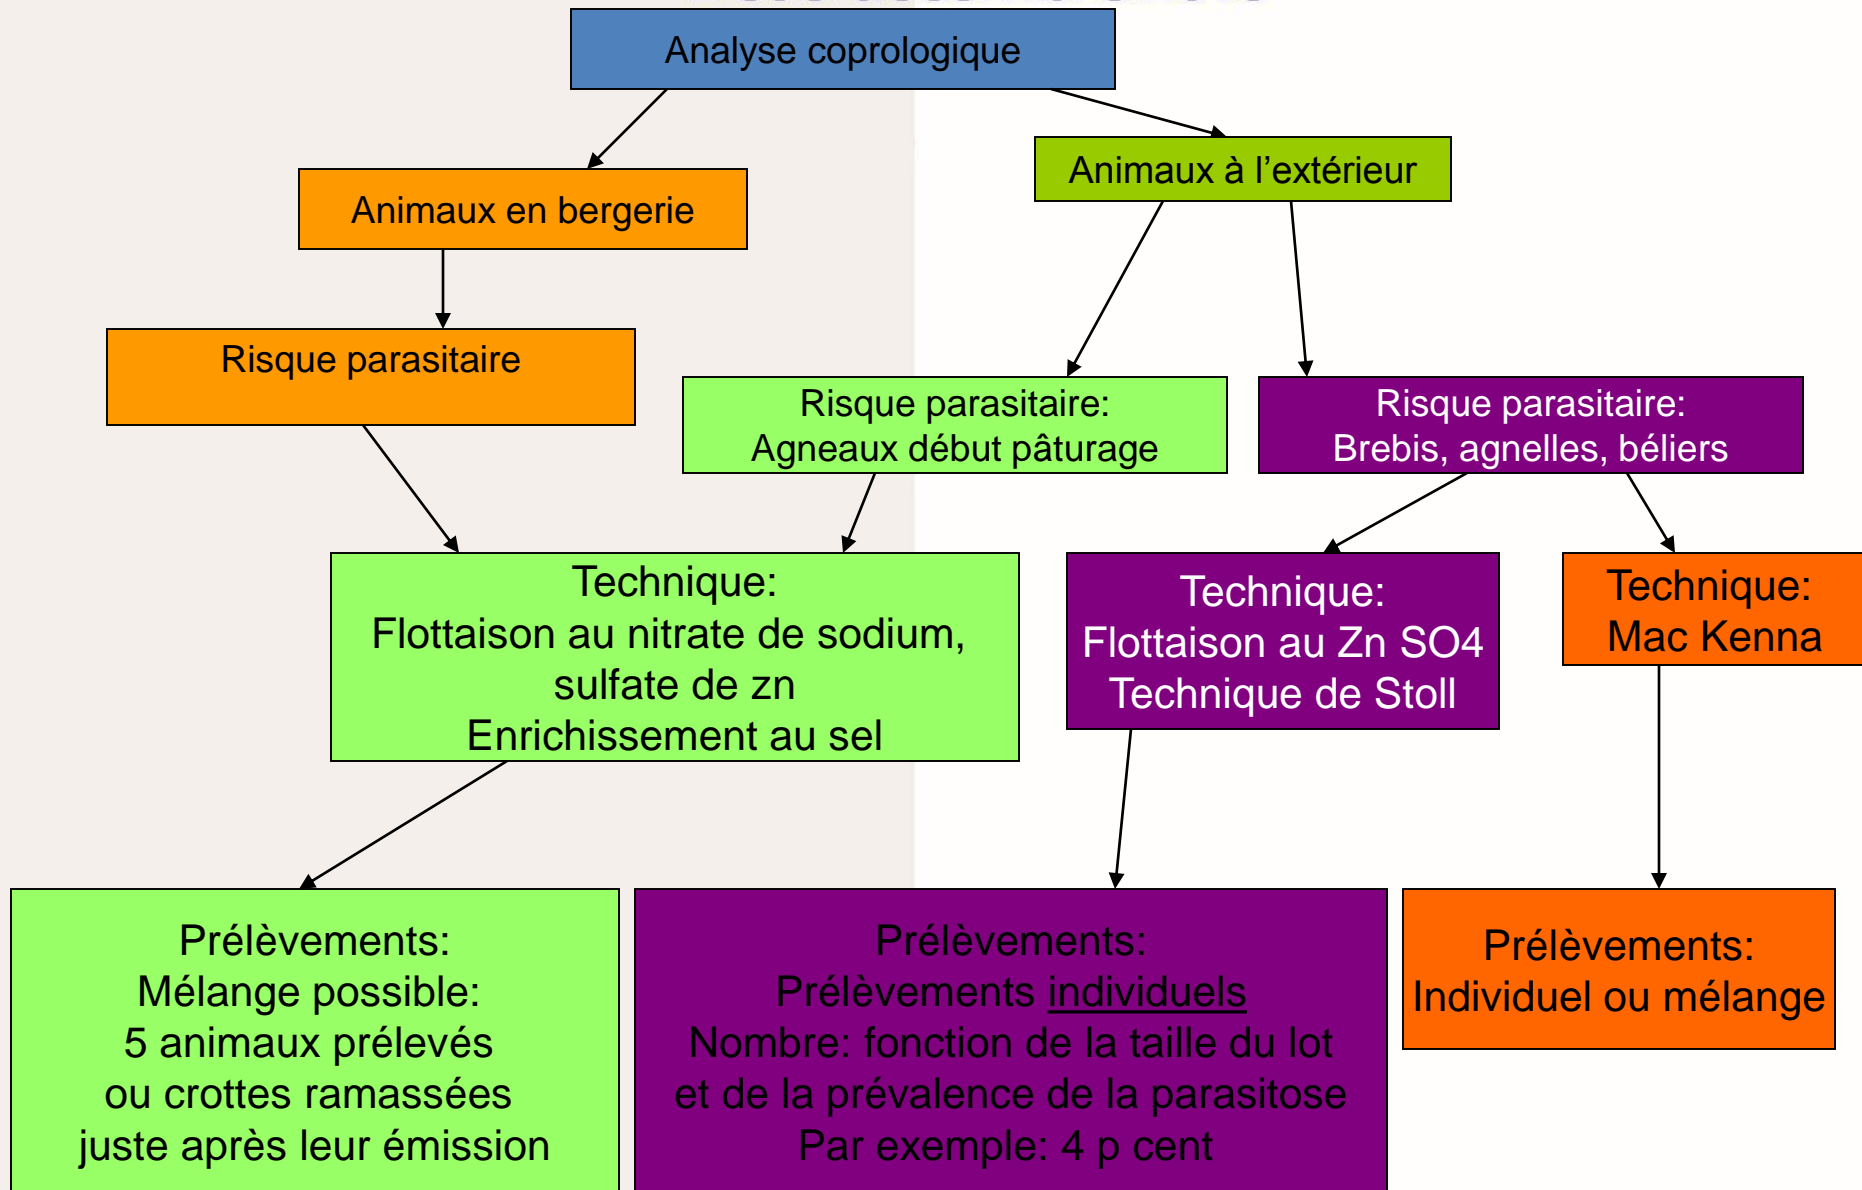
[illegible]

Analyse coprologique

Animaux en bergerie

Animaux à l'extérieur

Risque parasitaire

Risque parasitaire:
Agneaux début pâturage

Risque parasitaire:
Brebis, agnelles, béliers

Technique:
Flottaison au nitrate de sodium, sulfate de zn
Enrichissement au sel

Technique:
Flottaison au Zn SO4
Technique de Stoll

Technique:
Mac Kenna

Prélèvements:
Mélange possible:
5 animaux prélevés
ou crottes ramassées
juste après leur émission

Prélèvements:
Prélèvements individuels
Nombre: fonction de la taille du lot
et de la prévalence de la parasitose
Par exemple: 4 p cent

Prélèvements:
Individuel ou mélange